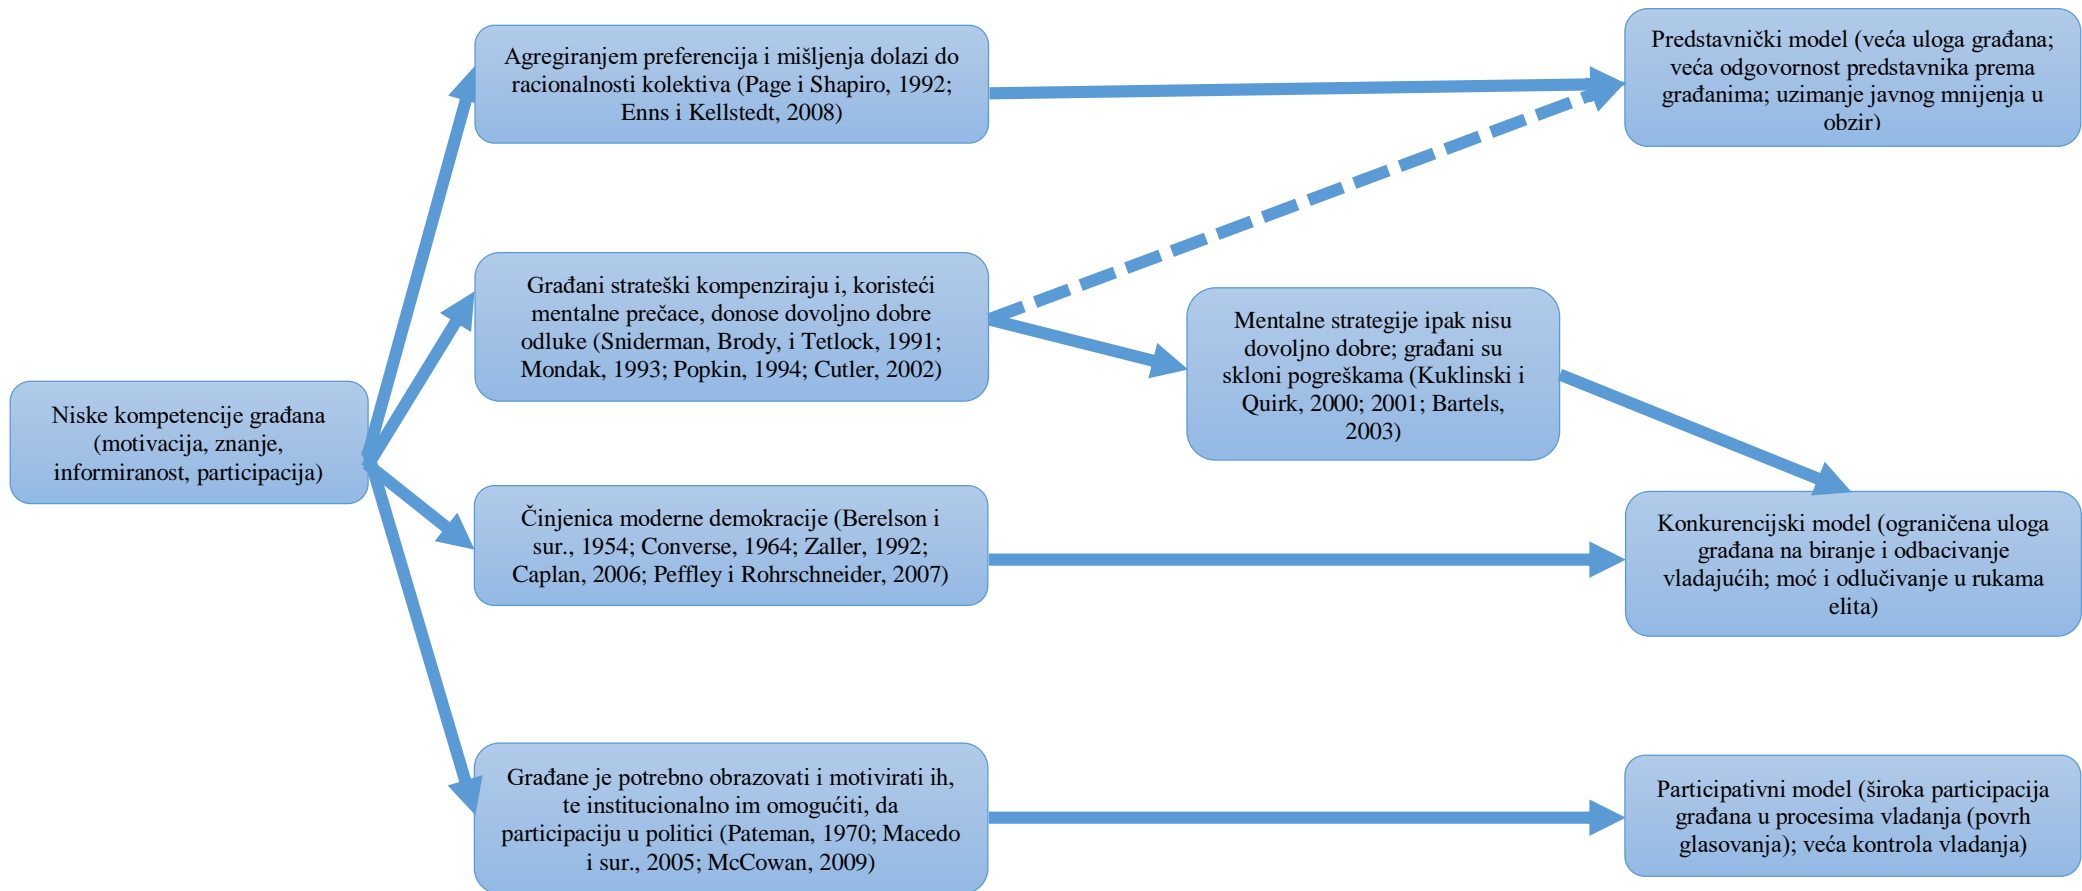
Niske kompetencije građana (motivacija, znanje, informiranost, participacija)

Agregiranjem preferencija i mišljenja dolazi do racionalnosti kolektiva (Page i Shapiro, 1992; Enns i Kellstedt, 2008)

Građani strateški kompenziraju i, koristeći mentalne prečace, donose dovoljno dobre odluke (Sniderman, Brody, i Tetlock, 1991; Mondak, 1993; Popkin, 1994; Cutler, 2002)

Činjenica moderne demokracije (Berelson i sur., 1954; Converse, 1964; Zaller, 1992; Caplan, 2006; Peffley i Rohrschneider, 2007)

Građane je potrebno obrazovati i motivirati ih, te institucionalno im omogućiti, da participaciju u politici (Pateman, 1970; Macedo i sur., 2005; McCowan, 2009)

Mentalne strategije ipak nisu dovoljno dobre; građani su skloni pogreškama (Kuklinski i Quirk, 2000; 2001; Bartels, 2003)

Predstavnički model (veća uloga građana; veća odgovornost predstavnika prema građanima; uzimanje javnog mnijenja u obzir)

Konkurencijski model (ograničena uloga građana na biranje i odbacivanje vladajućih; moć i odlučivanje u rukama elita)

Participativni model (široka participacija građana u procesima vladanja (povrh glasovanja); veća kontrola vladanja)